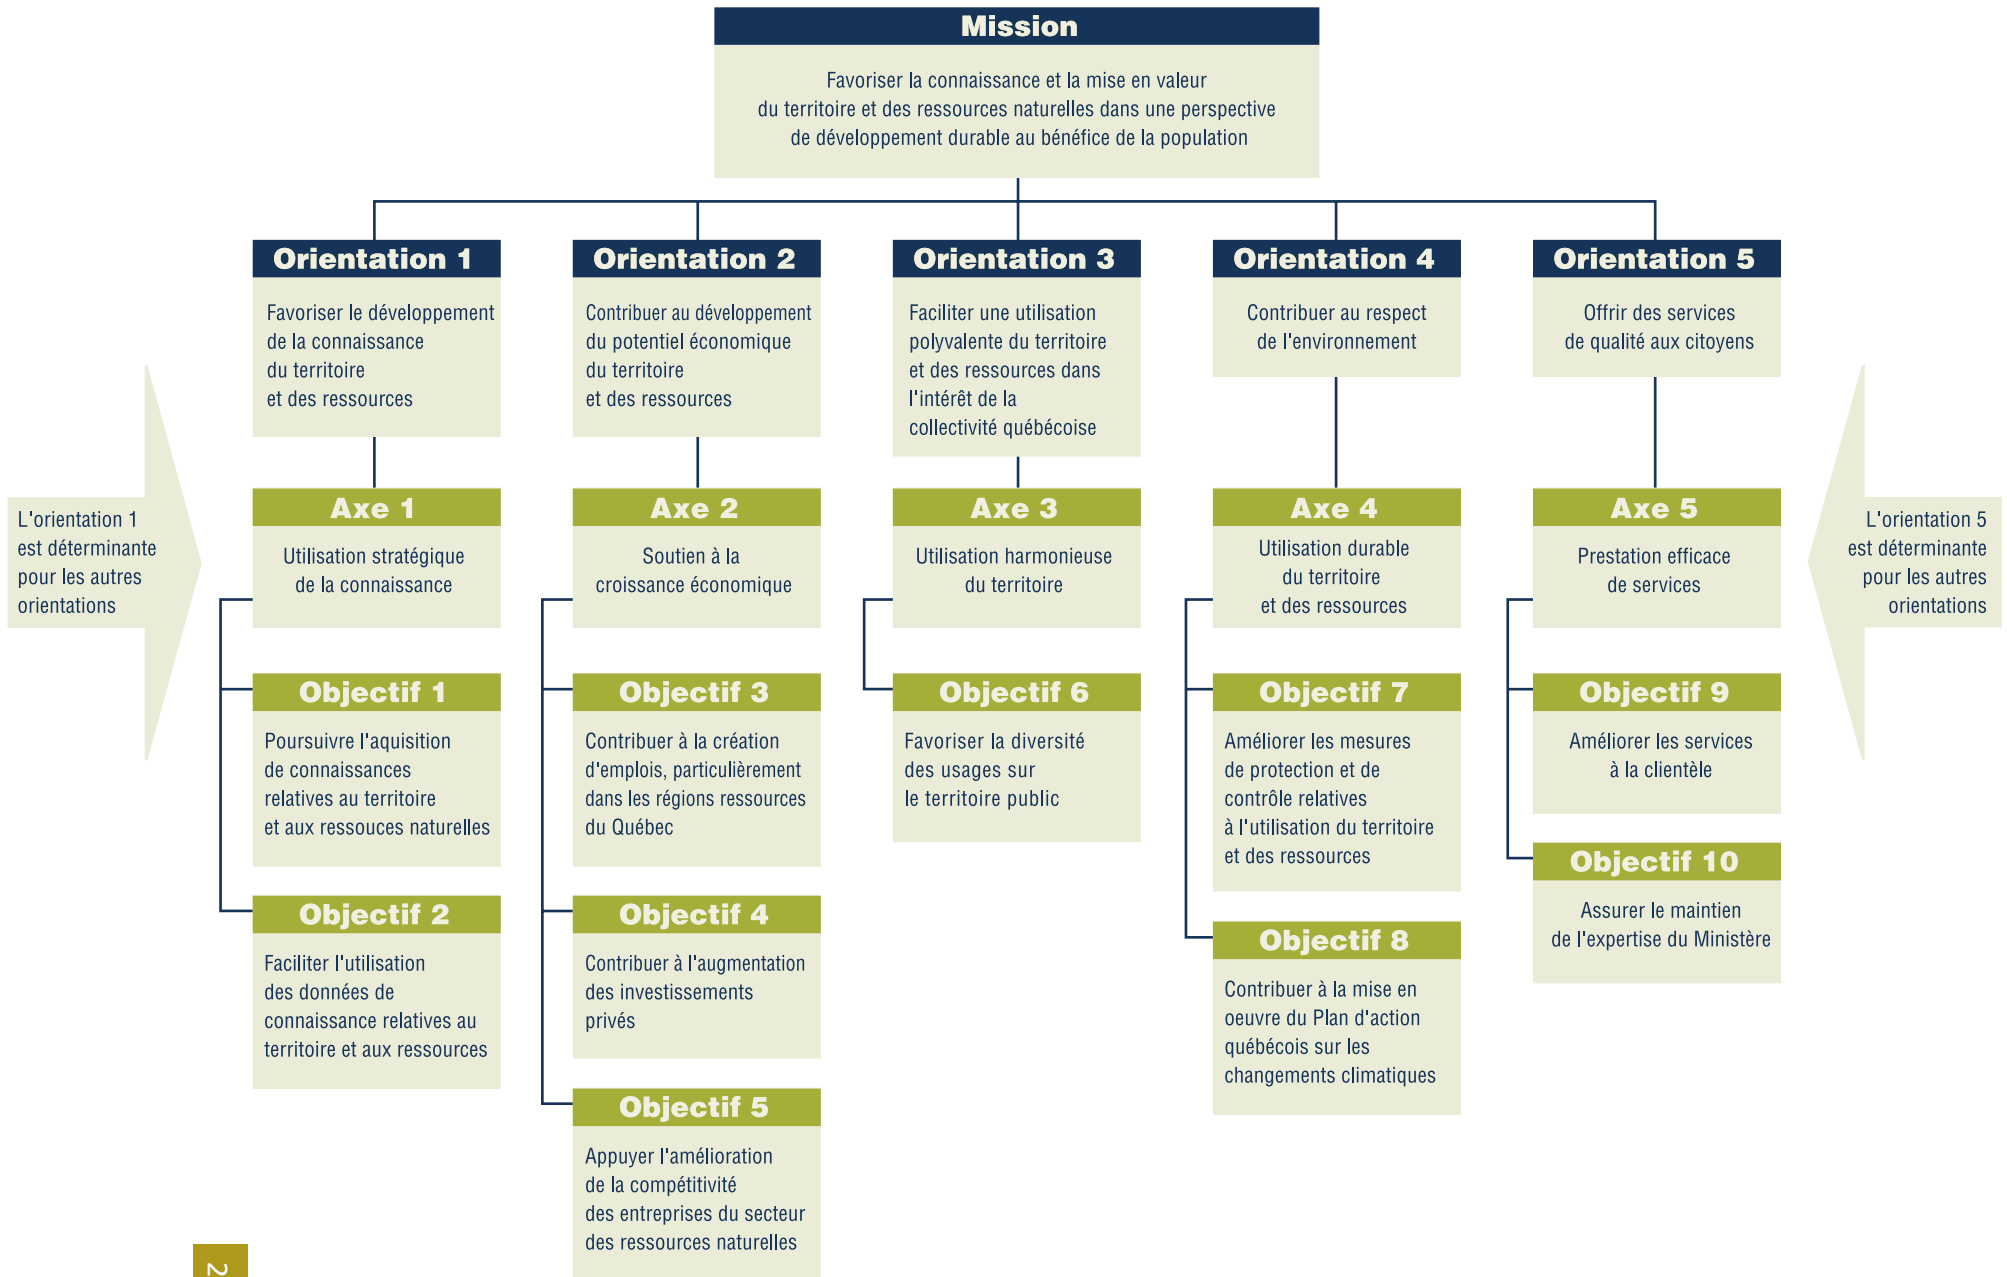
Mission

Favoriser la connaissance et la mise en valeur du territoire et des ressources naturelles dans une perspective de développement durable au bénéfice de la population

Orientation 1

Favoriser le développement de la connaissance du territoire et des ressources

Axe 1

Utilisation stratégique de la connaissance

Objectif 1

Poursuivre l'aquisition de connaissances relatives au territoire et aux ressouces naturelles

Objectif 2

Faciliter l'utilisation des données de connaissance relatives au territoire et aux ressources

Orientation 2

Contribuer au développement du potentiel économique du territoire et des ressources

Axe 2

Soutien à la croissance économique

Objectif 3

Contribuer à la création d'emplois, particulièrement dans les régions ressources du Québec

Objectif 4

Contribuer à l'augmentation des investissements privés

Objectif 5

Appuyer l'amélioration de la compétitivité des entreprises du secteur des ressources naturelles

Orientation 3

Faciliter une utilisation polyvalente du territoire et des ressources dans l'intérêt de la collectivité québécoise

Axe 3

Utilisation harmonieuse du territoire

Objectif 6

Favoriser la diversité des usages sur le territoire public

Orientation 4

Contribuer au respect de l'environnement

Axe 4

Utilisation durable du territoire et des ressources

Objectif 7

Améliorer les mesures de protection et de contrôle relatives à l'utilisation du territoire et des ressources

Objectif 8

Contribuer à la mise en oeuvre du Plan d'action québécois sur les changements climatiques

Orientation 5

Offrir des services de qualité aux citoyens

Axe 5

Prestation efficace de services

Objectif 9

Améliorer les services à la clientèle

Objectif 10

Assurer le maintien de l'expertise du Ministère

L'orientation 1 est déterminante pour les autres orientations

L'orientation 5 est déterminante pour les autres orientations

2